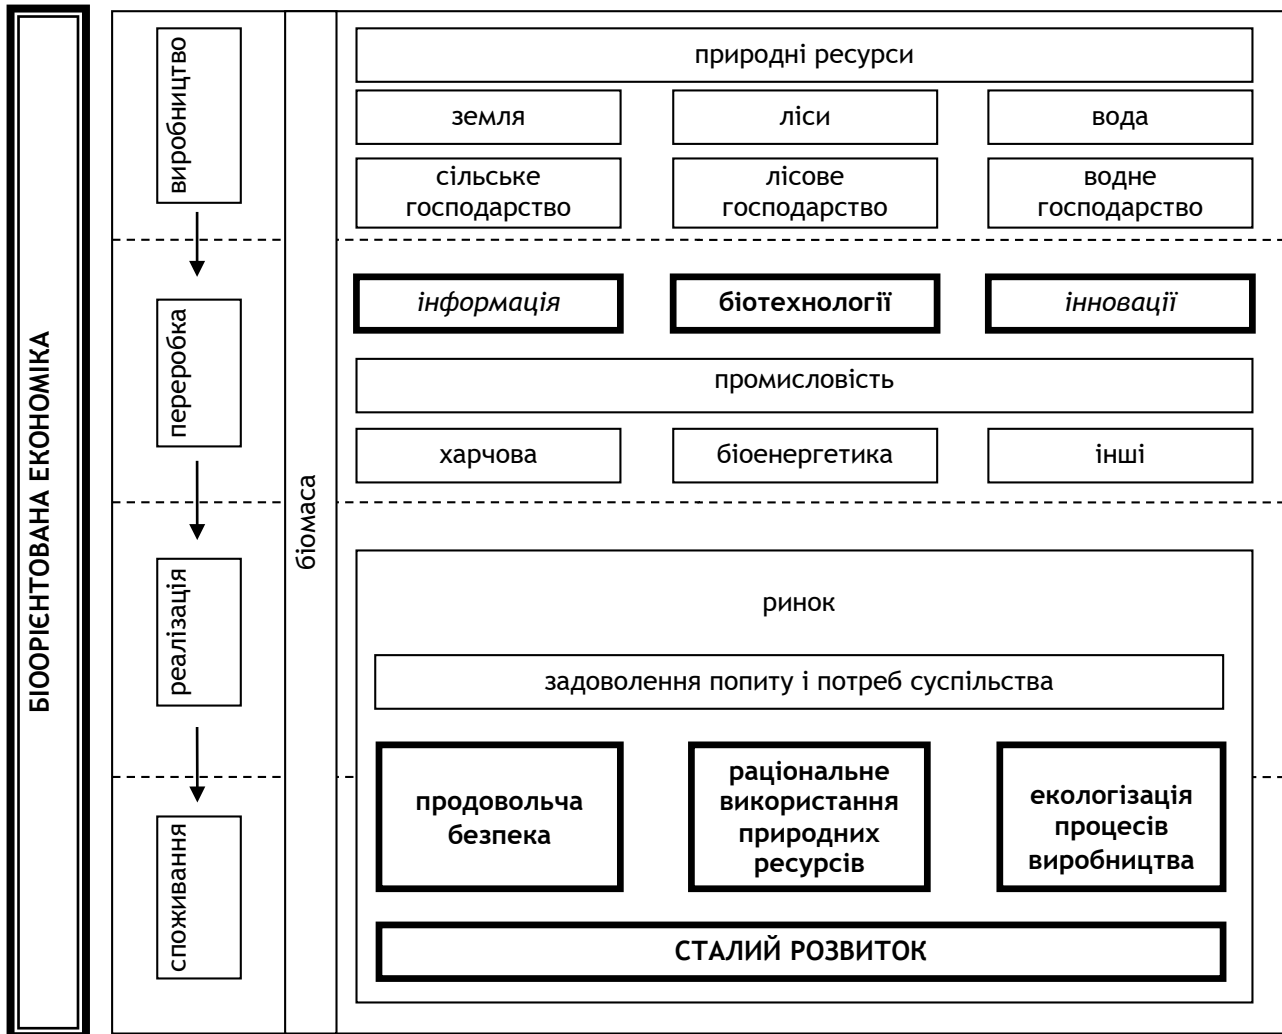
БІООРІЄНТОВАНА ЕКОНОМІКА

виробництво

переробка

реалізація

споживання

біомаса

природні ресурси

земля

ліси

вода

сільське господарство

лісове господарство

водне господарство

інформація

біотехнології

інновації

промисловість

харчова

біоенергетика

інші

ринок

задоволення попиту і потреб суспільства

продовольча безпека

раціональне використання природних ресурсів

екологізація процесів виробництва

СТАЛИЙ РОЗВИТОК